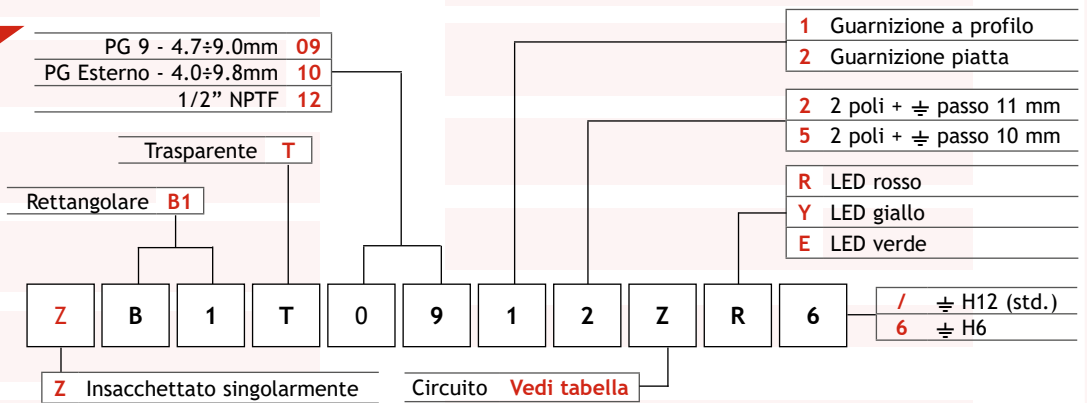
PG 9 - 4.7÷9.0mm **09**
PG Esterno - 4.0÷9.8mm **10**
1/2" NPTF **12**

Trasparente **T**

Rettangolare **B1**

**1** Guarnizione a profilo
**2** Guarnizione piatta

**2** 2 poli + ⏚ passo 11 mm
**5** 2 poli + ⏚ passo 10 mm

**R** LED rosso
**Y** LED giallo
**E** LED verde

Z B 1 T 0 9 1 2 Z R 6

**/** ⏚ H12 (std.)
**6** ⏚ H6

**Z** Insacchettato singolarmente

Circuito **Vedi tabella**